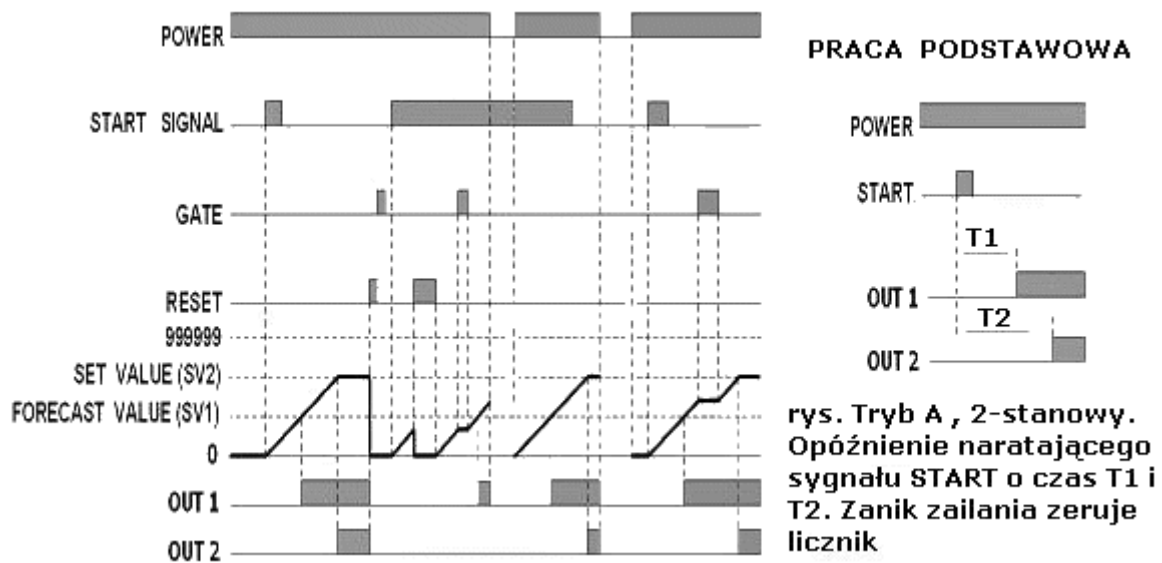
POWER

START SIGNAL

GATE

RESET

999999

SET VALUE (SV2)

FORECAST VALUE (SV1)

0

OUT 1

OUT 2

PRACA PODSTAWOWA

POWER

START

T1

OUT 1

T2

OUT 2

rys. Tryb A , 2-stanowy. Opóźnienie naratającego sygnału START o czas T1 i T2. Zanik zailania zeruje licznik